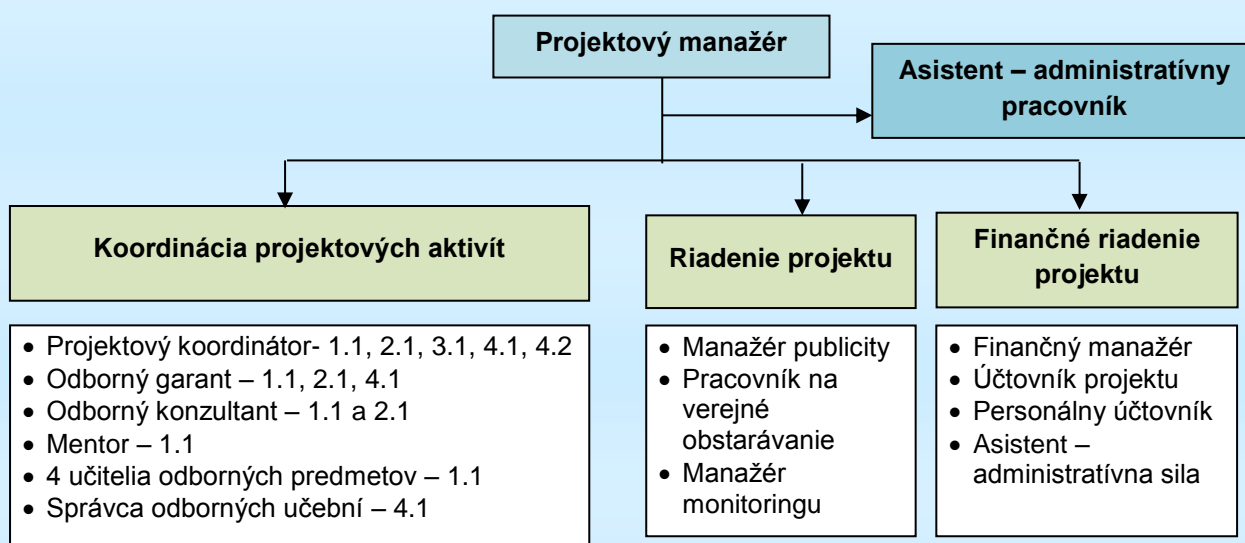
Projektový manažér

Asistent – administratívny pracovník

Koordinácia projektových aktivít

Riadenie projektu

Finančné riadenie projektu

- Projektový koordinátor- 1.1, 2.1, 3.1, 4.1, 4.2
- Odborný garant – 1.1, 2.1, 4.1
- Odborný konzultant – 1.1 a 2.1
- Mentor – 1.1
- 4 učitelia odborných predmetov – 1.1
- Správca odborných učební – 4.1

- Manažér publicity
- Pracovník na verejné obstarávanie
- Manažér monitoringu

- Finančný manažér
- Účtovník projektu
- Personálny účtovník
- Asistent – administratívna sila